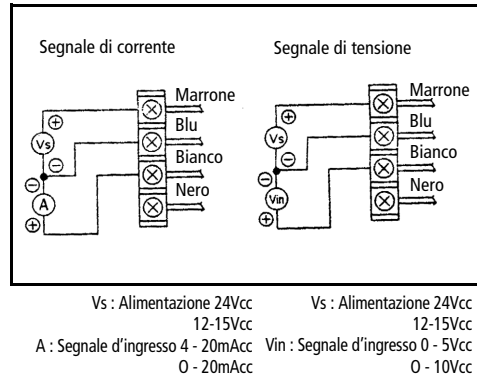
Segnale di corrente

Marrone
Blu
Bianco
Nero

Vs
A

Segnale di tensione

Marrone
Blu
Bianco
Nero

Vs
Vin

Vs : Alimentazione 24Vcc
12-15Vcc
A : Segnale d'ingresso 4 - 20mAcc
O - 20mAcc

Vs : Alimentazione 24Vcc
12-15Vcc
Vin : Segnale d'ingresso 0 - 5Vcc
O - 10Vcc